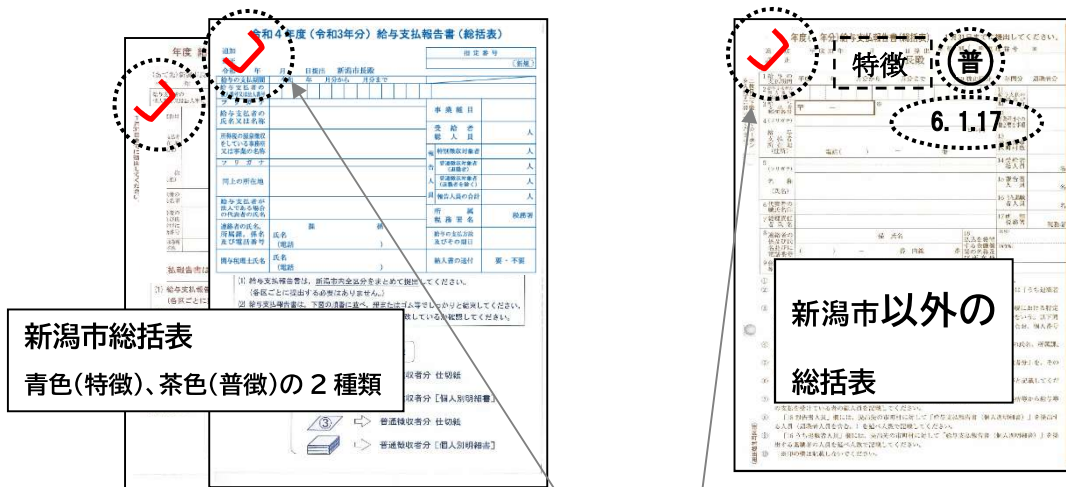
令和４年度（令和3年分）給与支払報告書（総括表）

指定番号

（新規）

新潟市長殿

給与支払者の氏名又は名称

事業種目

受給者総人員

特別徴収対象者

普通徴収対象者（退職者）

普通徴収対象者（退職者を除く）

報告人員の合計

所属課、係名

連絡者の氏名、所属課、係名及び電話番号

関与税理士等

氏名

（電話）

給与の支払方法及びその期日

納入書の送付　要・不要

新潟市総括表

青色（特徴）、茶色（普徴）の２種類

普通徴収者分　仕切紙

普通徴収者分［個人別明細書］

③

普通徴収者分　仕切紙

普通徴収者分［個人別明細書］

特徴

普

6. 1.17

新潟市以外の

総括表